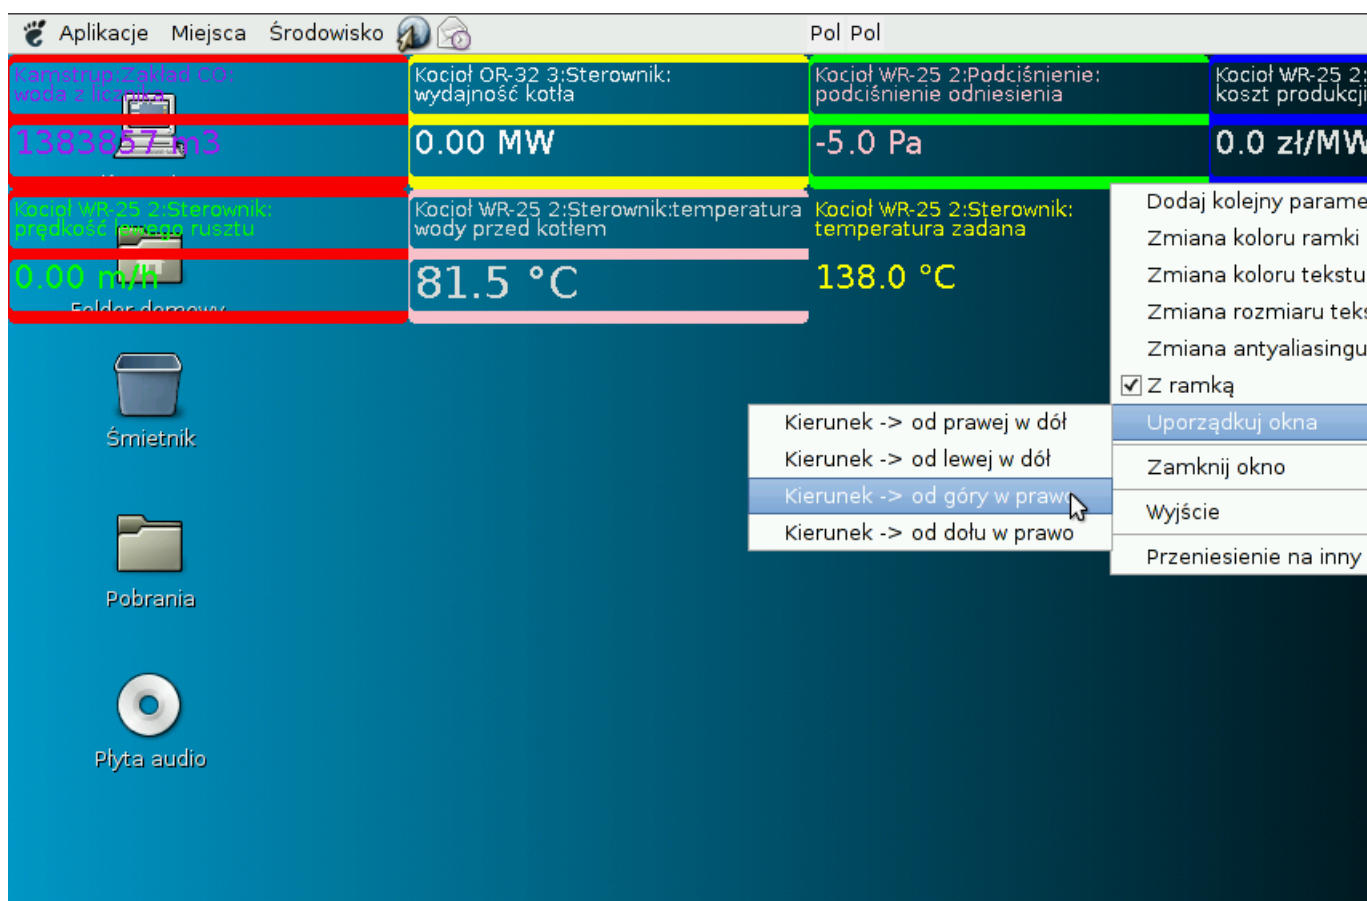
Aplikacje Miejsca Środowisko

Pol Pol

Kamstrup:Zakład CG: woda z licznika

1383857 m3

Kocioł OR-32 3:Sterownik: wydajność kotła

0.00 MW

Kocioł WR-25 2:Podciśnienie: podciśnienie odniesienia

-5.0 Pa

Kocioł WR-25 2: koszt produkcji

0.0 zł/MW

Kocioł WR-25 2:Sterownik: prędkość lewego rusztu

0.00 m/h

Folder domowy

Kocioł WR-25 2:Sterownik:temperatura wody przed kotłem

81.5 °C

Kocioł WR-25 2:Sterownik: temperatura zadana

138.0 °C

Dodaj kolejny parame

Zmiana koloru ramki

Zmiana koloru tekstu

Zmiana rozmiaru teks

Zmiana antyaliasingu

Z ramką

Uporządkuj okna

Zamknij okno

Wyjście

Przeniesienie na inny

Kierunek -> od prawej w dół

Kierunek -> od lewej w dół

Kierunek -> od góry w prawo

Kierunek -> od dołu w prawo

Śmietnik

Pobrania

Płyta audio